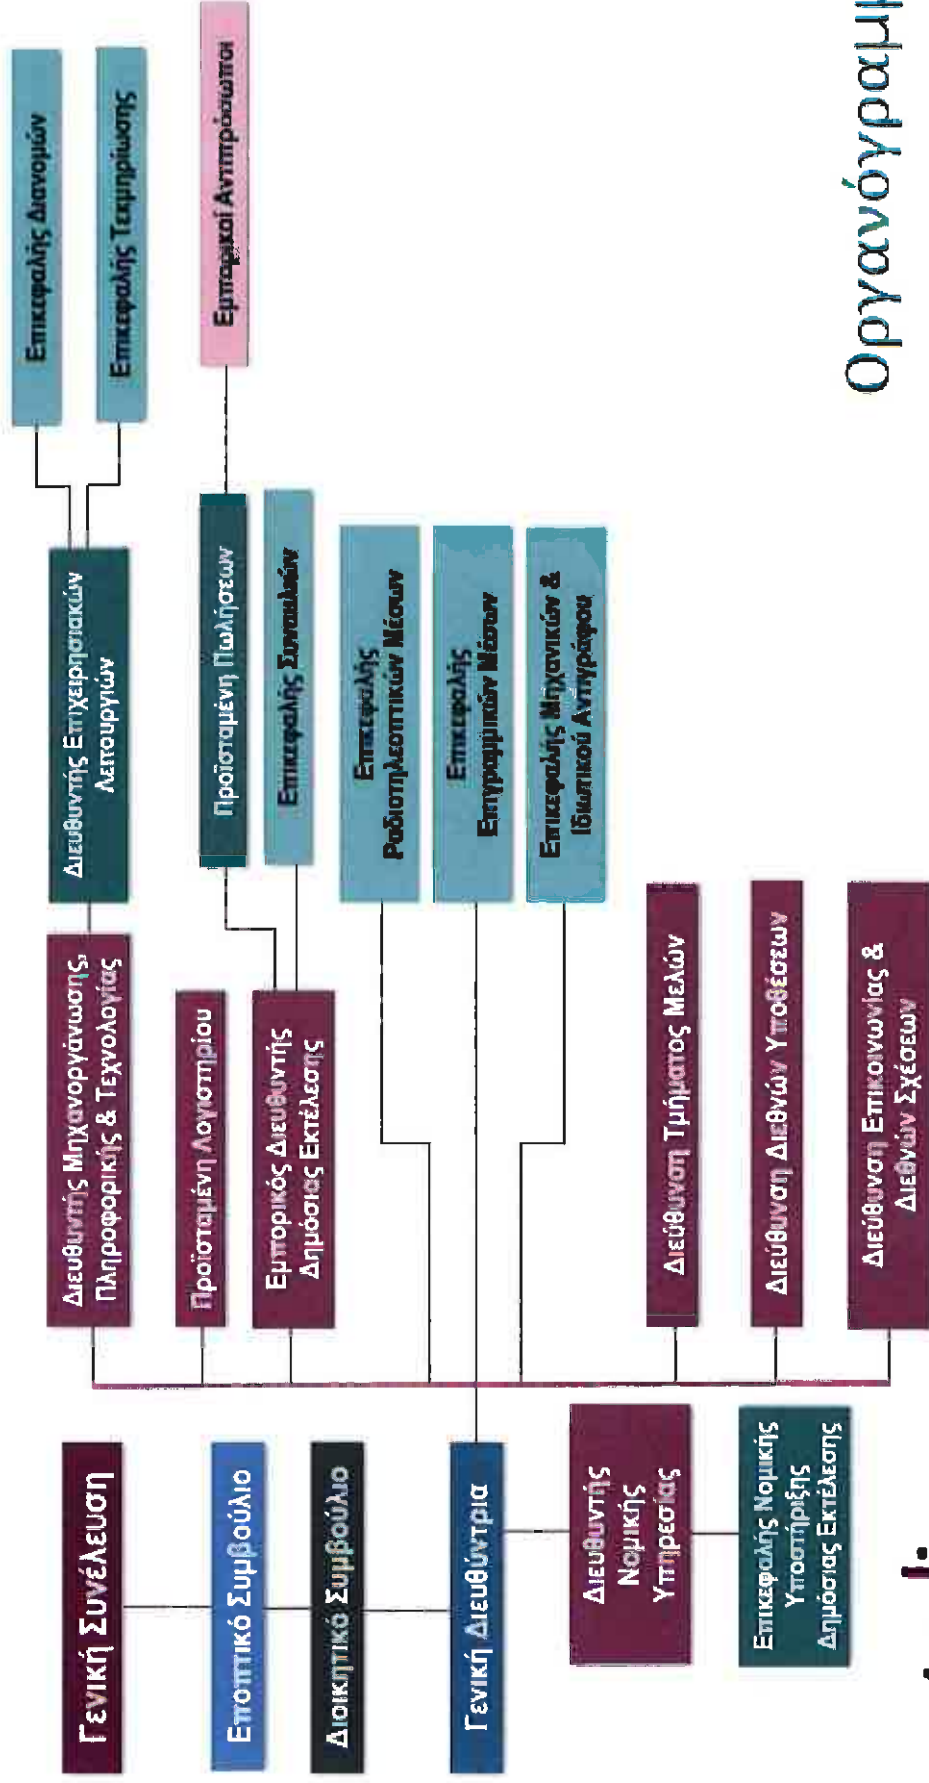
Οργανόγραμμ

Γενική Συνέλευση

Εποπτικό Συμβούλιο

Διοικητικό Συμβούλιο

Γενική Διευθύντρια

Διευθυντής Νομικής Υπηρεσίας

Επικεφαλής Νομικής Υποστήριξης Δημόσιας Εκτέλεσης

Διευθυντής Μηχανογράφησης, Πληροφορικής & Τεχνολογίας

Διευθυντής Επιχειρησιακών Λειτουργιών

Επικεφαλής Διανομών

Επικεφαλής Τεκμηρίωσης

Προϊσταμένη Λογιστηρίου

Εμπορικός Διευθυντής Δημόσιας Εκτέλεσης

Προϊσταμένη Πωλήσεων

Εμπορικοί Αντιπρόσωποι

Επικεφαλής Συναυλιών

Επικεφαλής Ραδιοτηλεοπτικών Μέσων

Επικεφαλής Επιγραμμικών Μέσων

Επικεφαλής Μηχανικών & Ιδιωτικού Αντιγράφου

Διεύθυνση Τμήματος Μελών

Διεύθυνση Διεθνών Υποθέσεων

Διεύθυνση Επικοινωνίας & Διεθνών Σχέσεων